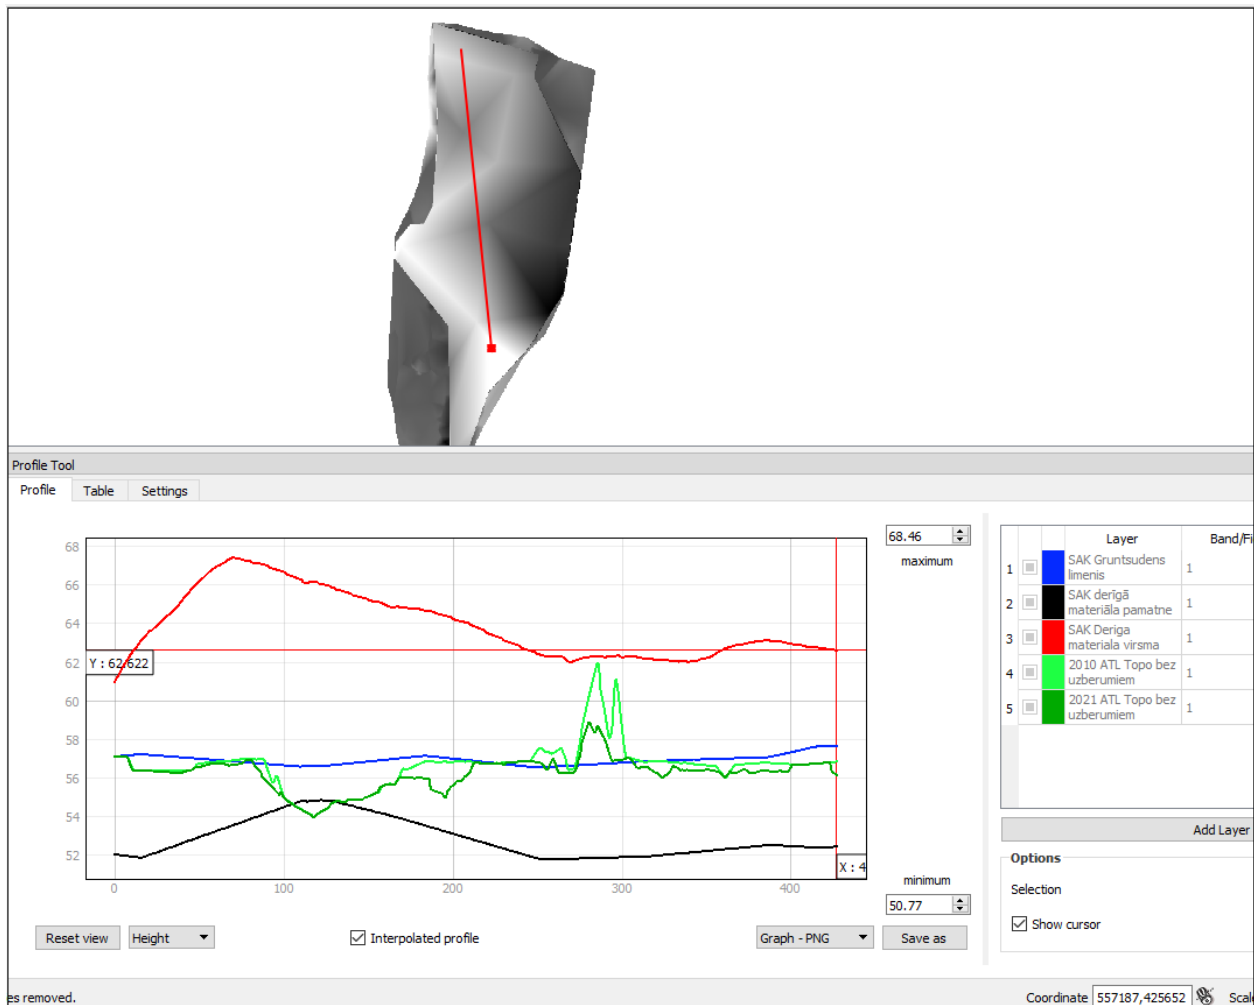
Profile Tool
Profile Table Settings

68
66
64
62
60
58
56
54
52

0 100 200 300 400

Y : 62.622
X : 4

68.46
maximum

minimum
50.77

| | | | Layer | Band/Fi |
|---|---|---|---|---|
| 1 | | | SAK Gruntsudens limenis | 1 |
| 2 | | | SAK derīgā materiāla pamatne | 1 |
| 3 | | | SAK Deriga materiala virsma | 1 |
| 4 | | | 2010 ATL Topo bez uzberumiem | 1 |
| 5 | | | 2021 ATL Topo bez uzberumiem | 1 |

Add Layer

Options
Selection
Show cursor

Reset view Height Interpolated profile Graph - PNG Save as

es removed.
Coordinate 557187,425652 Scal